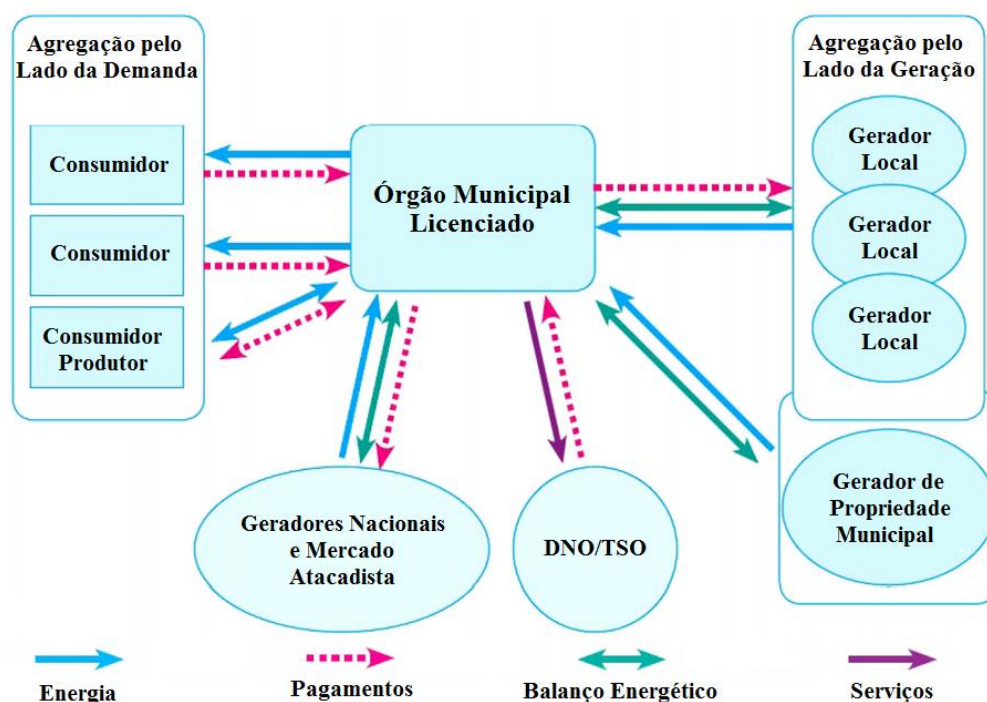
Agregação pelo Lado da Demanda

Consumidor

Consumidor

Consumidor Produtor

Órgão Municipal Licenciado

Agregação pelo Lado da Geração

Gerador Local

Gerador Local

Gerador Local

Gerador de Propriedade Municipal

Geradores Nacionais e Mercado Atacadista

DNO/TSO

Energia

Pagamentos

Balanço Energético

Serviços